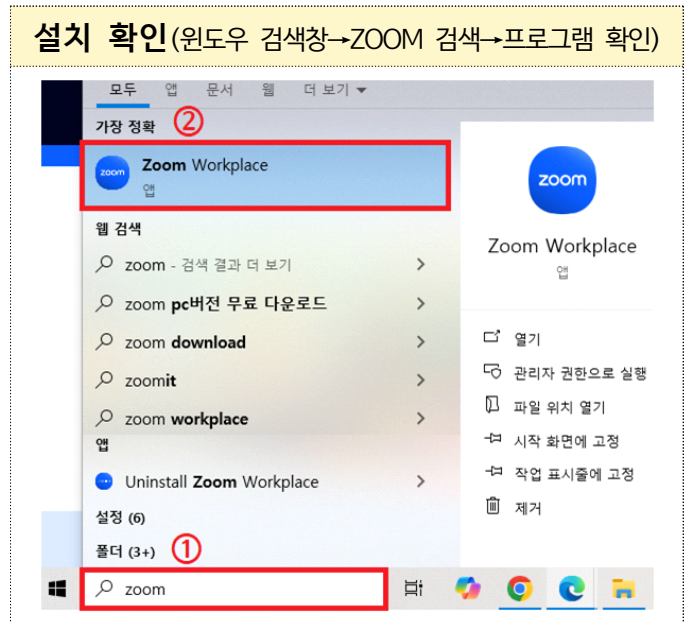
설치 확인(윈도우 검색창→ZOOM 검색→프로그램 확인)

모두 앱 문서 웹 더 보기

가장 정확 ②

zoom Zoom Workplace
앱

웹 검색

zoom - 검색 결과 더 보기

zoom pc버전 무료 다운로드

zoom download

zoomit

zoom workplace

앱

Uninstall Zoom Workplace

설정 (6)

폴더 (3+) ①

zoom

zoom

Zoom Workplace
앱

열기

관리자 권한으로 실행

파일 위치 열기

시작 화면에 고정

작업 표시줄에 고정

제거